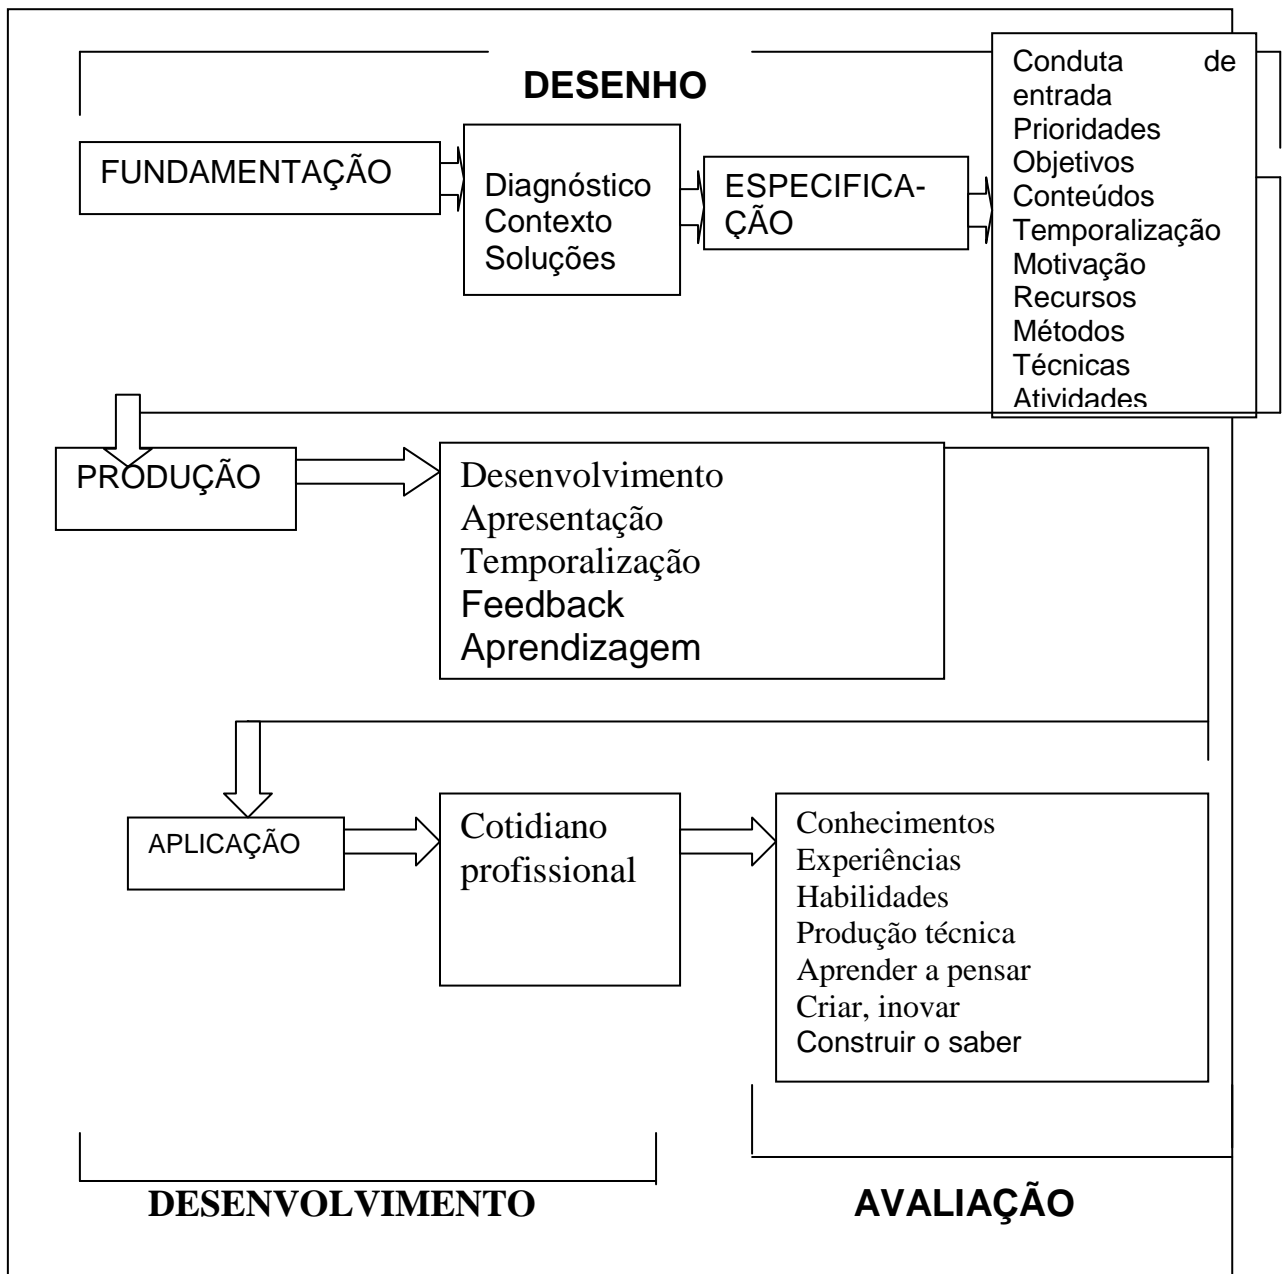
DESENHO

FUNDAMENTAÇÃO

Diagnóstico
Contexto
Soluções

ESPECIFICAÇÃO

Conduta de entrada
Prioridades
Objetivos
Conteúdos
Temporalização
Motivação
Recursos
Métodos
Técnicas
Atividades

PRODUÇÃO

Desenvolvimento
Apresentação
Temporalização
Feedback
Aprendizagem

APLICAÇÃO

Cotidiano profissional

Conhecimentos
Experiências
Habilidades
Produção técnica
Aprender a pensar
Criar, inovar
Construir o saber

DESENVOLVIMENTO

AVALIAÇÃO